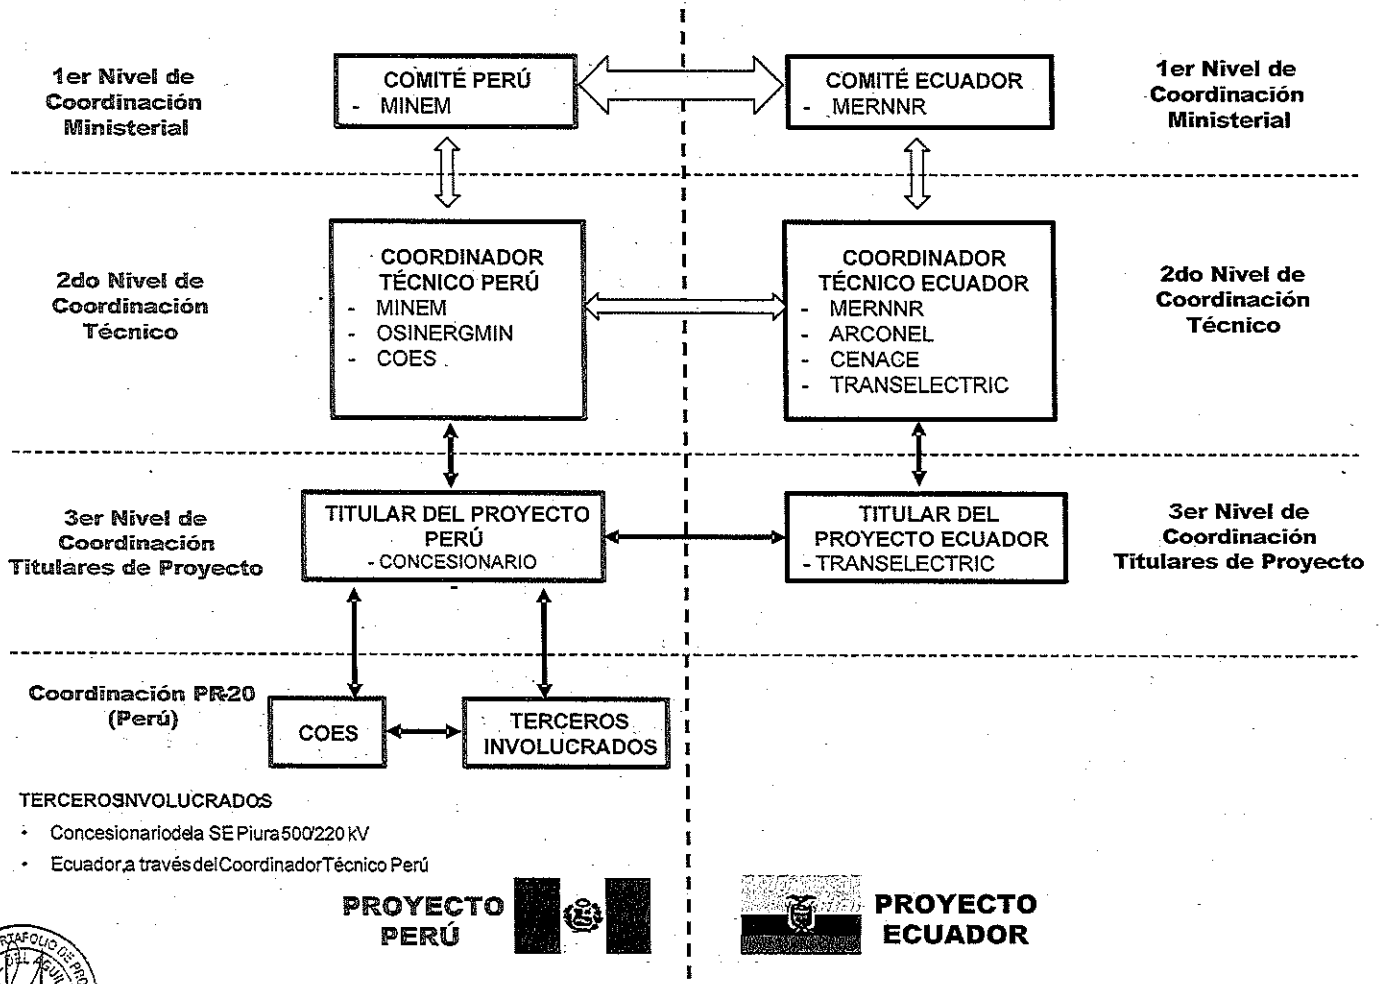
1er Nivel de Coordinación Ministerial

COMITÉ PERÚ
- MINEM

COMITÉ ECUADOR
- MERNNR

1er Nivel de Coordinación Ministerial

2do Nivel de Coordinación Técnico

COORDINADOR TÉCNICO PERÚ
- MINEM
- OSINERGMIN
- COES

COORDINADOR TÉCNICO ECUADOR
- MERNNR
- ARCONEL
- CENACE
- TRANSELECTRIC

2do Nivel de Coordinación Técnico

3er Nivel de Coordinación Titulares de Proyecto

TITULAR DEL PROYECTO PERÚ
- CONCESIONARIO

TITULAR DEL PROYECTO ECUADOR
- TRANSELECTRIC

3er Nivel de Coordinación Titulares de Proyecto

Coordinación PR20 (Perú)

COES

TERCEROS INVOLUCRADOS

TERCEROSINVOLUCRADOS
• Concesionariodela SE Piura 500/220 kV
• Ecuador,a través delCoordinadorTécnico Perú

PROYECTO PERÚ

PROYECTO ECUADOR

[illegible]